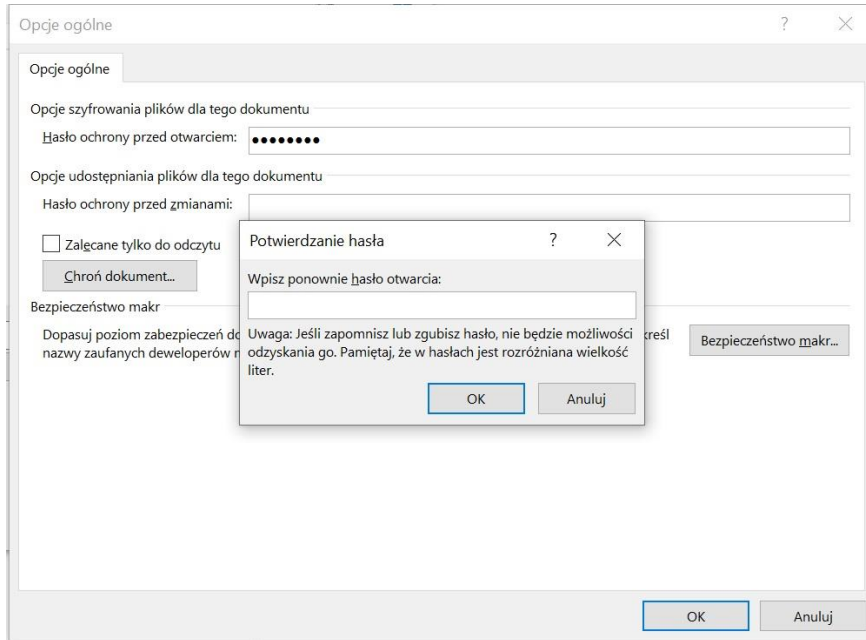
Opcje ogólne

?

Opcje ogólne

Opcje szyfrowania plików dla tego dokumentu

Hasło ochrony przed otwarciem: ••••••••

Opcje udostępniania plików dla tego dokumentu

Hasło ochrony przed zmianami:

Zalecane tylko do odczytu

Chroń dokument...

Bezpieczeństwo makr

Dopasuj poziom zabezpieczeń do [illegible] kreśl nazwy zaufanych deweloperów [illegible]

Bezpieczeństwo makr...

Potwierdzanie hasła

?

Wpisz ponownie hasło otwarcia:

Uwaga: Jeśli zapomnisz lub zgubisz hasło, nie będzie możliwości odzyskania go. Pamiętaj, że w hasłach jest rozróżniana wielkość liter.

OK

Anuluj

OK

Anuluj